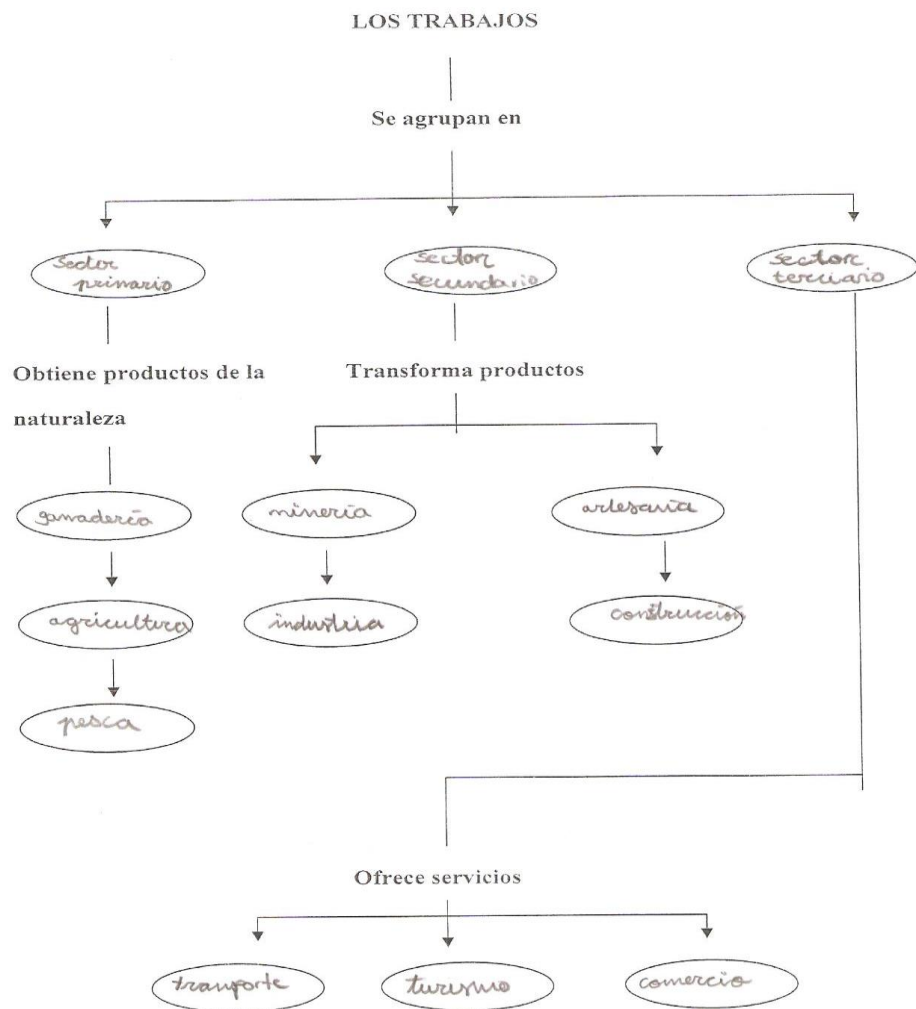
LOS TRABAJOS

Se agrupan en

sector primario

sector secundario

sector terciario

Obtiene productos de la naturaleza

Transforma productos

ganadería

agricultura

pesca

minería

industria

artesanía

construcción

Ofrece servicios

tranporte

turismo

comercio